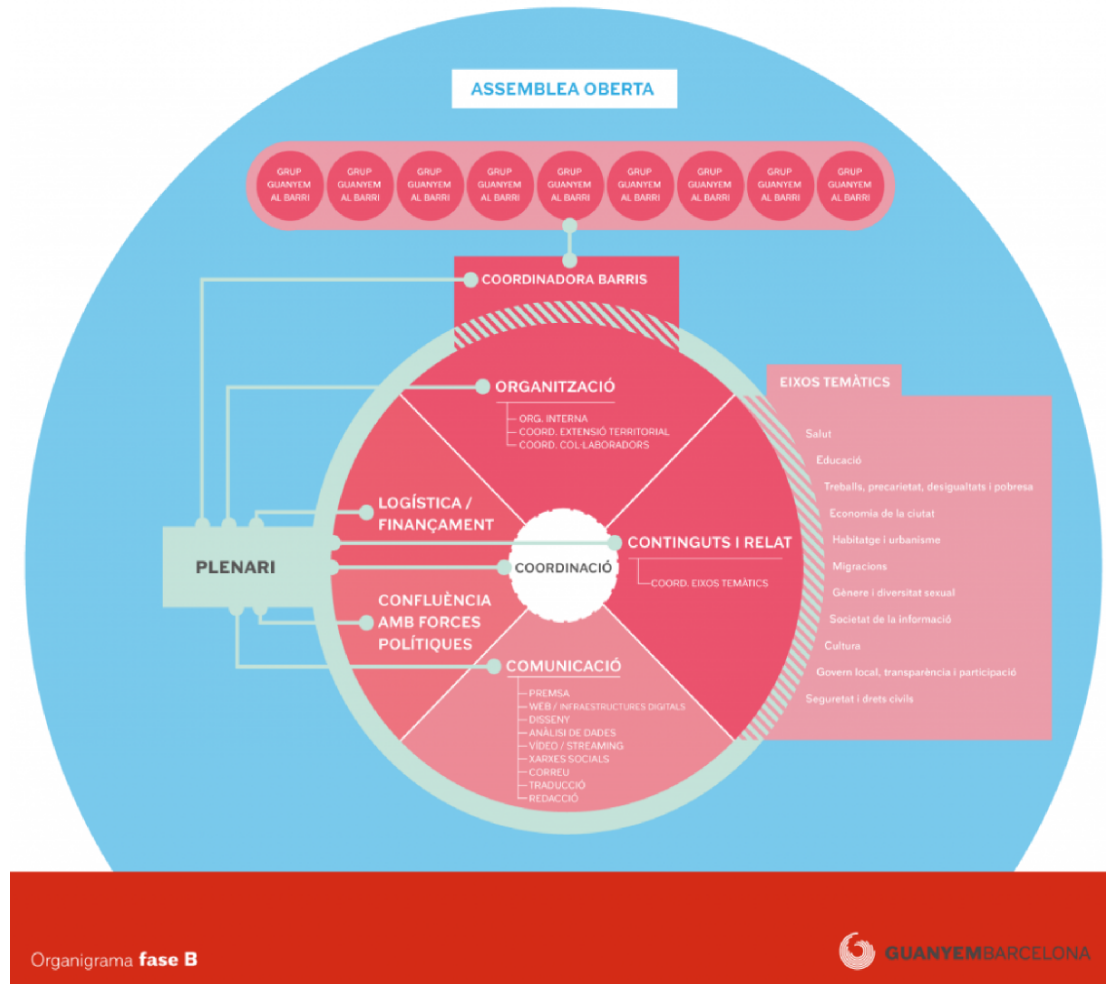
ASSEMBLEA OBERTA

GRUP GUANYEM AL BARRI

GRUP GUANYEM AL BARRI

GRUP GUANYEM AL BARRI

GRUP GUANYEM AL BARRI

GRUP GUANYEM AL BARRI

GRUP GUANYEM AL BARRI

GRUP GUANYEM AL BARRI

GRUP GUANYEM AL BARRI

GRUP GUANYEM AL BARRI

COORDINADORA BARRIS

ORGANITZACIÓ
ORG. INTERNA
COORD. EXTENSIÓ TERRITORIAL
COORD. COL·LABORADORS

EIXOS TEMÀTICS
Salut
Educació
Treballs, precarietat, desigualtats i pobresa
Economia de la ciutat
Habitatge i urbanisme
Migracions
Gènere i diversitat sexual
Societat de la informació
Cultura
Govern local, transparència i participació
Seguretat i drets civils

LOGÍSTICA / FINANÇAMENT

PLENARI

COORDINACIÓ

CONTINGUTS I RELAT
COORD. EIXOS TEMÀTICS

CONFLUÈNCIA AMB FORCES POLÍTIQUES

COMUNICACIÓ
PREMSA
WEB / INFRAESTRUCTURES DIGITALS
DISSENY
ANÀLISI DE DADES
VÍDEO / STREAMING
XARXES SOCIALS
CORREU
TRADUCCIÓ
REDACCIÓ

Organigrama fase B

GUANYEMBARCELONA